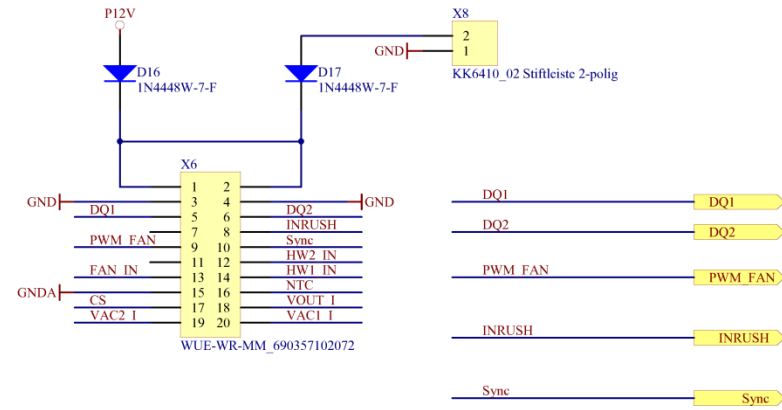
P12V

D16
1N4448W-7-F

D17
1N4448W-7-F

X8
2
1
GND
KK6410_02 Stiftleiste 2-polig

X6
| | | | | |
|---|---|---|---|---|
| | 1 | 2 | | |
| GND | 3 | 4 | | GND |
| DQ1 | 5 | 6 | DQ2 | |
| | 7 | 8 | INRUSH | |
| PWM_FAN | 9 | 10 | Sync | |
| | 11 | 12 | HW2_IN | |
| FAN_IN | 13 | 14 | HW1_IN | |
| GNDA | 15 | 16 | NTC | |
| CS | 17 | 18 | VOUT_I | |
| VAC2_I | 19 | 20 | VAC1_I | |

WUE-WR-MM_690357102072

DQ1 DQ1
DQ2 DQ2
PWM_FAN PWM_FAN
INRUSH INRUSH
Sync Sync